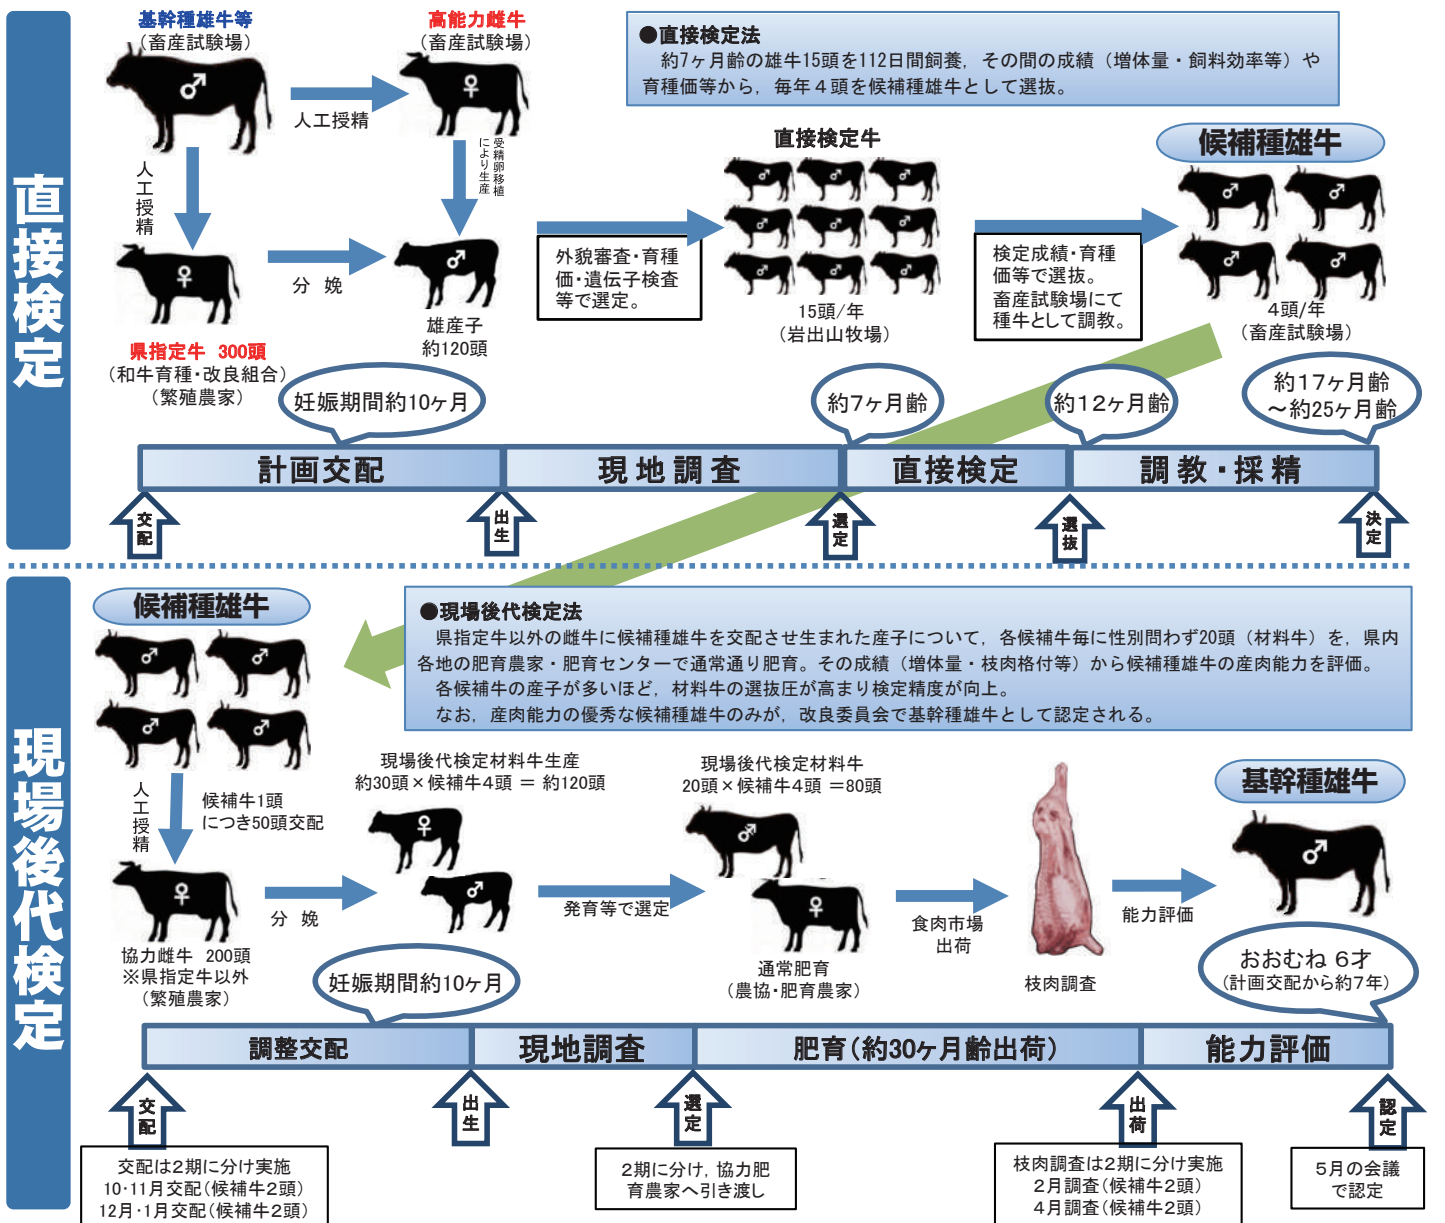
直接検定

基幹種雄牛等
(畜産試験場)

高能力雌牛
(畜産試験場)

人工授精

人工授精

受精卵移植により生産

●直接検定法
約7ヶ月齢の雄牛15頭を112日間飼養、その間の成績(増体量・飼料効率等)や育種価等から、毎年4頭を候補種雄牛として選抜。

直接検定牛

候補種雄牛

分娩

外貌審査・育種価・遺伝子検査等で選定。

15頭/年
(岩出山牧場)

検定成績・育種価等で選抜。
畜産試験場にて種牛として調教。

4頭/年
(畜産試験場)

雄産子
約120頭

県指定牛 300頭
(和牛育種・改良組合)
(繁殖農家)

妊娠期間約10ヶ月

約7ヶ月齢

約12ヶ月齢

約17ヶ月齢
~約25ヶ月齢

計画交配 | 現地調査 | 直接検定 | 調教・採精

交配 出生 選定 選抜 決定

現場後代検定

候補種雄牛

●現場後代検定法
県指定牛以外の雌牛に候補種雄牛を交配させ生まれた産子について、各候補牛毎に性別問わず20頭(材料牛)を、県内各地の肥育農家・肥育センターで通常通り肥育。その成績(増体量・枝肉格付等)から候補種雄牛の産肉能力を評価。
各候補牛の産子が多いほど、材料牛の選抜圧が高まり検定精度が向上。
なお、産肉能力の優秀な候補種雄牛のみが、改良委員会で基幹種雄牛として認定される。

人工授精

候補牛1頭につき50頭交配

現場後代検定材料牛生産
約30頭×候補牛4頭 = 約120頭

現場後代検定材料牛
20頭×候補牛4頭 =80頭

基幹種雄牛

分娩

発育等で選定

食肉市場出荷

能力評価

協力雌牛 200頭
※県指定牛以外
(繁殖農家)

妊娠期間約10ヶ月

通常肥育
(農協・肥育農家)

枝肉調査

おおむね 6才
(計画交配から約7年)

調整交配 | 現地調査 | 肥育(約30ヶ月齢出荷) | 能力評価

交配 出生 選定 出荷 認定

交配は2期に分け実施
10・11月交配(候補牛2頭)
12月・1月交配(候補牛2頭)

2期に分け、協力肥育農家へ引き渡し

枝肉調査は2期に分け実施
2月調査(候補牛2頭)
4月調査(候補牛2頭)

5月の会議で認定